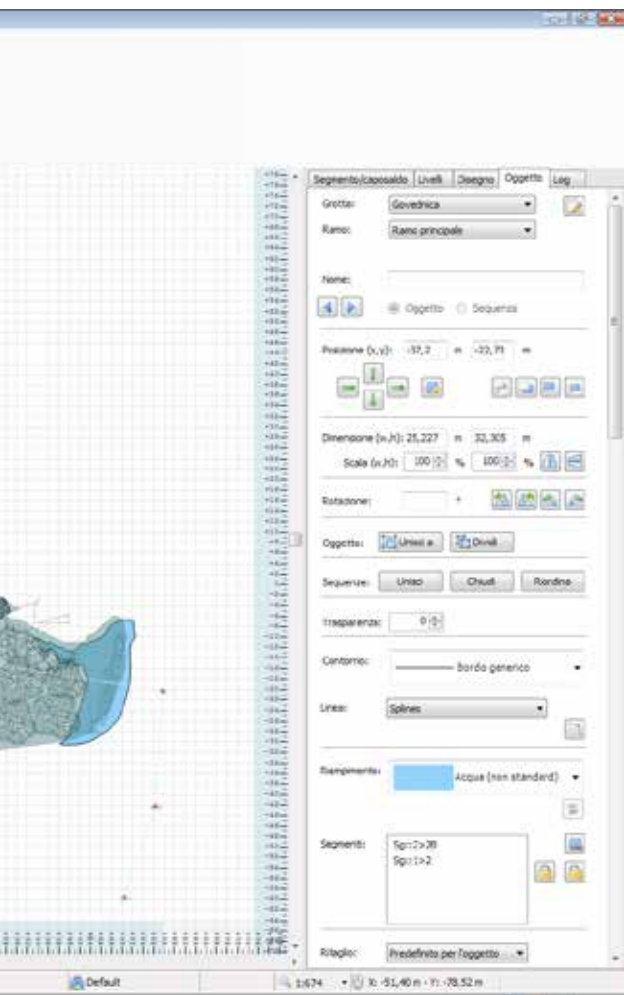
Segmento/caposaldo | Livelli | Disegno | Oggetto | Log

Grotta: Govednica

Ramo: Ramo principale

Nome:

Oggetto Sequenza

Posizione (x,y): -37,2 m -23,71 m

Dimensione (w,h): 25,227 m 32,305 m

Scala (w,h): 100 % 100 %

Rotazione: °

Oggetto: Unisci a Dividi

Sequenze: Unisci Chiudi Riordina

Trasparenza: 0

Contorno: Bordo generico

Linea: Splines

Riempimento: Acqua (non standard)

Segmenti: Sg::2>38 Sg::1>2

Ritaglio: Predefinito per l'oggetto

Default

1:674 X: -51,40 m - Y: -78,52 m